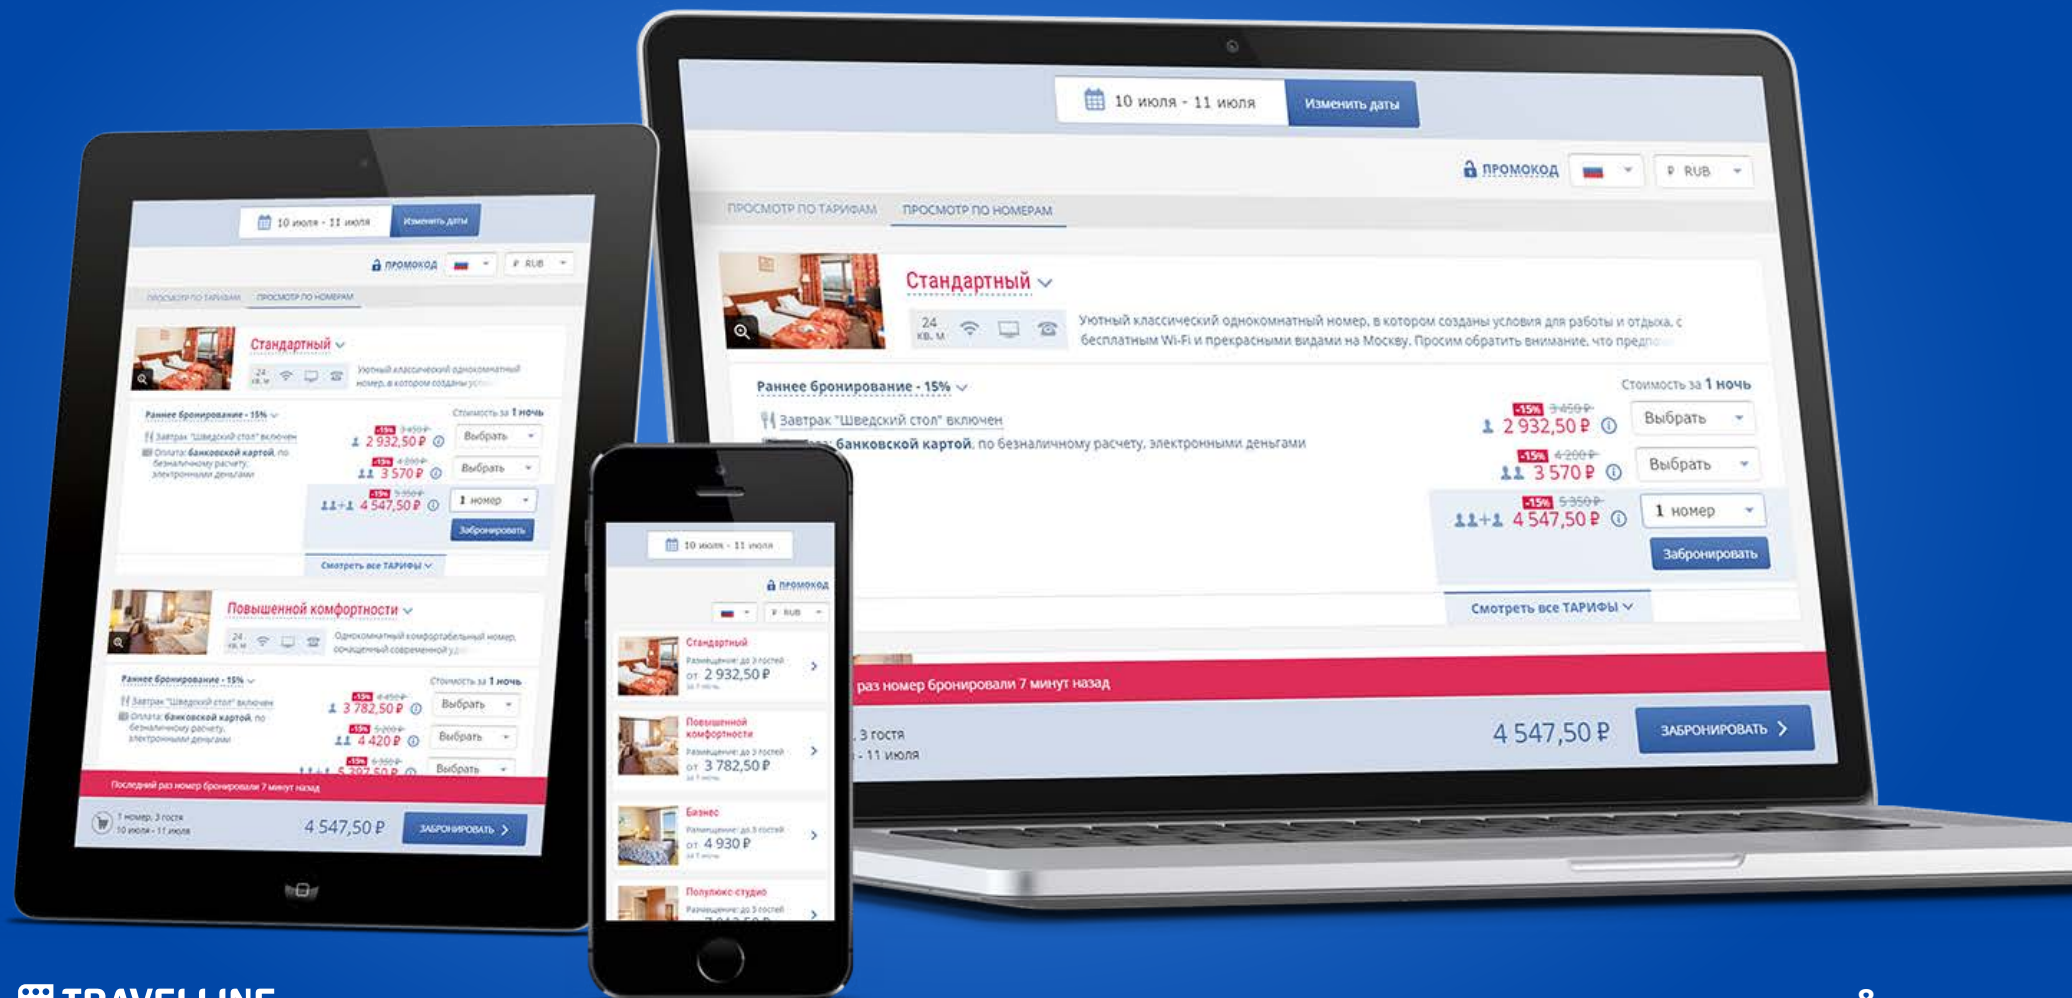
10 июля - 11 июля
Изменить даты
ПРОМОКОД
₽ RUB
ПРОСМОТР ПО ТАРИФАМ
ПРОСМОТР ПО НОМЕРАМ
Стандартный
24 кв. м
Уютный классический однокомнатный номер, в котором созданы условия для работы и отдыха, с бесплатным Wi-Fi и прекрасными видами на Москву. Просим обратить внимание, что предло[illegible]
Раннее бронирование - 15%
Стоимость за 1 ночь
Завтрак "Шведский стол" включен
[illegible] банковской картой, по безналичному расчету, электронными деньгами
-15% 3 450 ₽
2 932,50 ₽
Выбрать
-15% 4 200 ₽
3 570 ₽
Выбрать
-15% 5 350 ₽
4 547,50 ₽
1 номер
Забронировать
Смотреть все ТАРИФЫ
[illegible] раз номер бронировали 7 минут назад
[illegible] 3 гостя
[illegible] - 11 июля
4 547,50 ₽
ЗАБРОНИРОВАТЬ

10 июля - 11 июля
Изменить даты
ПРОМОКОД
₽ RUB
ПРОСМОТР ПО ТАРИФАМ
ПРОСМОТР ПО НОМЕРАМ
Стандартный
Уютный классический однокомнатный номер, в котором созданы у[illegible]
Раннее бронирование - 15%
Стоимость за 1 ночь
Завтрак "Шведский стол" включен
Оплата: банковской картой, по безналичному расчету, электронными деньгами
2 932,50 ₽
Выбрать
3 570 ₽
Выбрать
4 547,50 ₽
1 номер
Забронировать
Смотреть все ТАРИФЫ
Повышенной комфортности
Однокомнатный комфортабельный номер, оснащенный современной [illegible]
Раннее бронирование - 15%
Стоимость за 1 ночь
Завтрак "Шведский стол" включен
Оплата: банковской картой, по безналичному расчету, электронными деньгами
3 782,50 ₽
Выбрать
4 420 ₽
Выбрать
Выбрать
Последний раз номер бронировали 7 минут назад
1 номер, 3 гостя
10 июля - 11 июля
4 547,50 ₽
ЗАБРОНИРОВАТЬ

10 июля - 11 июля
ПРОМОКОД
₽ RUB
Стандартный
Размещение: до 3 гостей
от 2 932,50 ₽
Повышенной комфортности
Размещение: до 3 гостей
от 3 782,50 ₽
Бизнес
Размещение: до 3 гостей
от 4 930 ₽
Полулюкс-студио
Размещение: до 3 гостей

TRAVELLINE
8